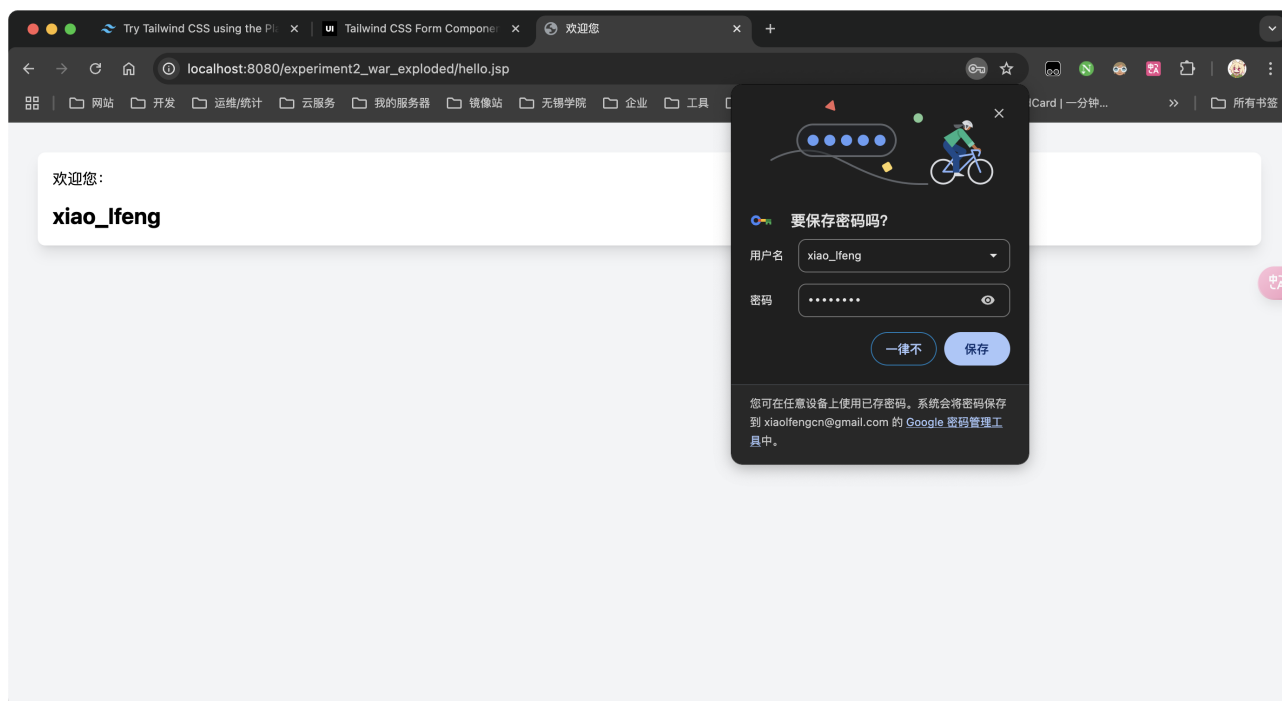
Try Tailwind CSS using the Pl ×
UI Tailwind CSS Form Componer ×
欢迎您 ×
+

localhost:8080/experiment2_war_exploded/hello.jsp

网站 开发 运维/统计 云服务 我的服务器 镜像站 无锡学院 企业 工具 lCard | 一分钟... » 所有书签

欢迎您:
xiao_lfeng

要保存密码吗?
用户名 xiao_lfeng
密码 ••••••••
一律不 保存

您可在任意设备上使用已存密码。系统会将密码保存到 xiaolfengcn@gmail.com 的 Google 密码管理工具中。